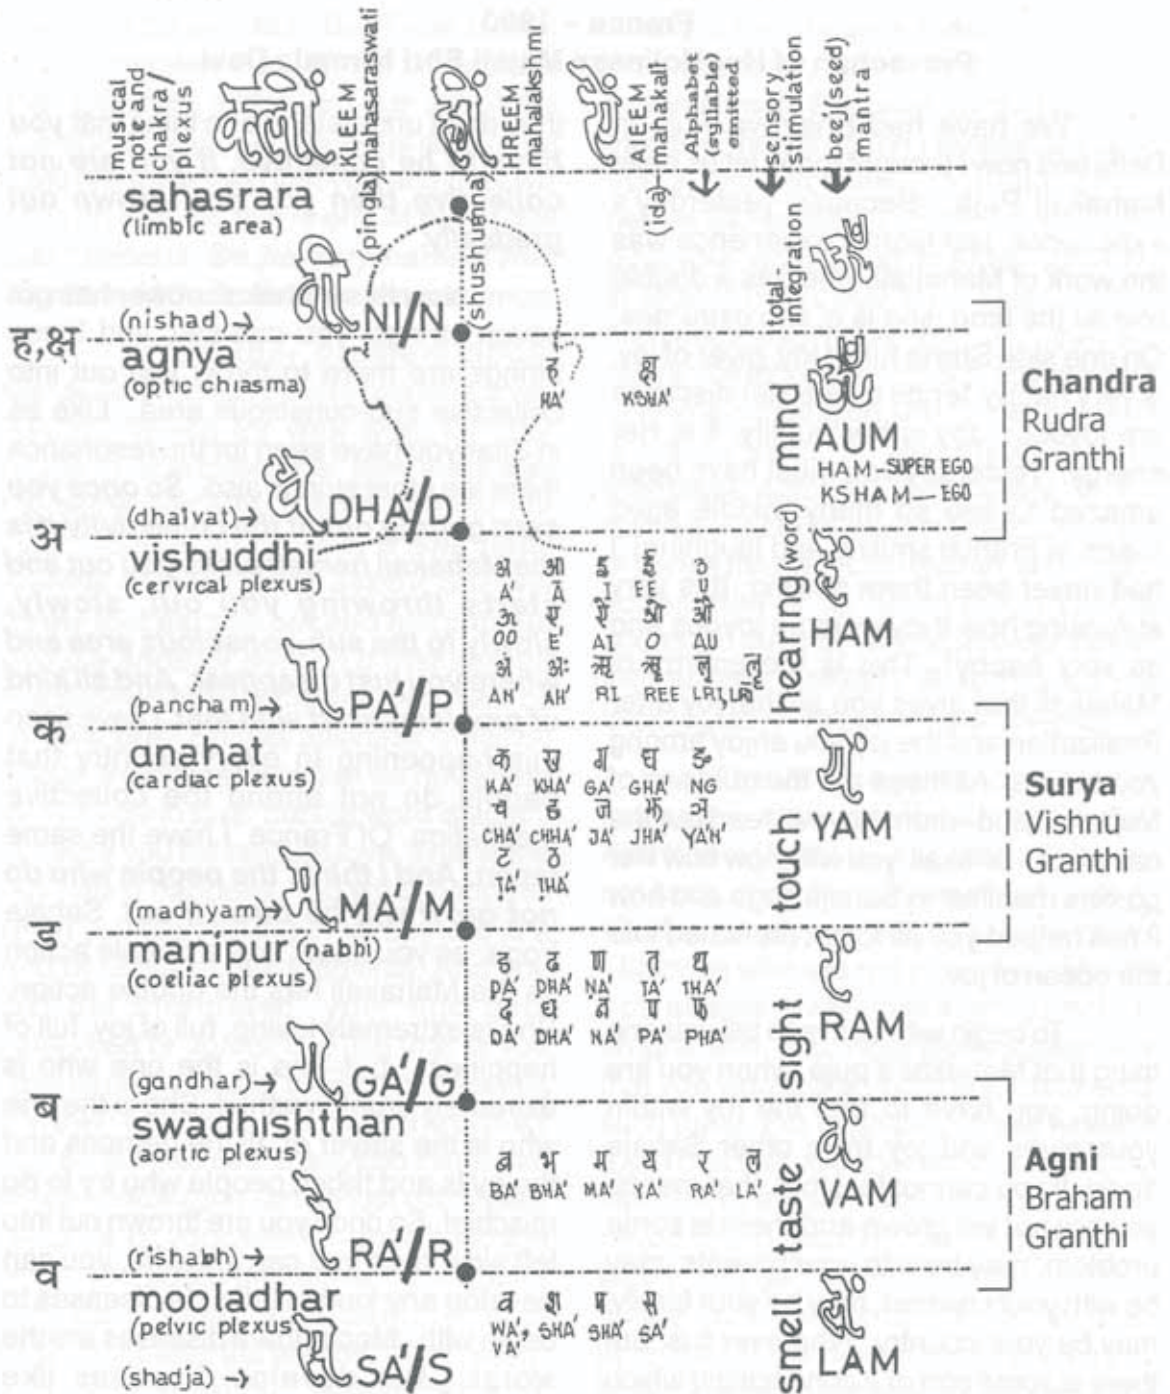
musical note and chakra/ plexus

KLEEM mahasaraswati (pingla)

(shushumna)

HREEM mahalakshmi

AIEEM mahakali (ida)

Alphabet (syllable) emitted

sensory stimulation

beej (seed) mantra

sahasrara
(limbic area)

total-integration

ह, क्ष

(nishad) → NI/N

agnya
(optic chiasma)

ह HA' क्ष KSHA'

mind

AUM
HAM–SUPER EGO
KSHAM—EGO

Chandra
Rudra
Granthi

अ

(dhaivat) → DHA'/D

vishuddhi
(cervical plexus)

अ A' आ Ā इ I ई EE उ U ऊ OO ए E' ऐ AI ओ O औ AU अं AH' अः AH' ऋ RI ॠ REE ऌ LRI ॡ LRI

hearing (word)

HAM

क

(pancham) → PA'/P

anahat
(cardiac plexus)

क KA' ख KHA' ग GA' घ GHA' ङ NG च CHA' छ CHHA' ज JA' झ JHA' ञ YA'H ट TA' ठ THA'

touch

YAM

Surya
Vishnu
Granthi

ड

(madhyam) → MA'/M

manipur (nabhi)
(coeliac plexus)

ड DA' ढ DHA' ण NA' त TA' थ THA' द DA' ध DHA' न NA' प PA' फ PHA'

sight

RAM

ब

(gandhar) → GA'/G

swadhisthan
(aortic plexus)

ब BA' भ BHA' म MA' य YA' र RA' ल LA'

taste

VAM

Agni
Braham
Granthi

व

(rishabh) → RA'/R

mooladhar
(pelvic plexus)

व WA', VA' श SHA' ष SHA' स SA'

smell

LAM

(shadja) → SA'/S